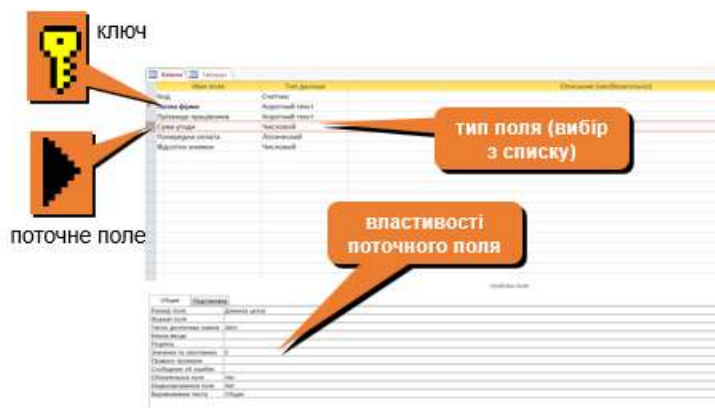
ключ

поточне поле

тип поля (вибір з списку)

властивості поточного поля

| Имя поля | Тип данных | Описание (необязательно) |
|---|---|---|
| Угод | Счетчик | |
| Назва фірми | Короткий текст | |
| Прізвище працівника | Короткий текст | |
| Сума угоди | Числовий | |
| Попередня оплата | Логический | |
| Відсоток знижки | Числовий | |

Общие | Подстановка

| | |
|---|---|
| Размер поля | Длинное целое |
| Формат поля | |
| Число десятичных знаков | Авто |
| Маска ввода | |
| Подпись | |
| Значение по умолчанию | 0 |
| Правило проверки | |
| Сообщение об ошибке | |
| Обязательное поле | Нет |
| Индексированное поле | Нет |
| Выравнивание текста | Общее |